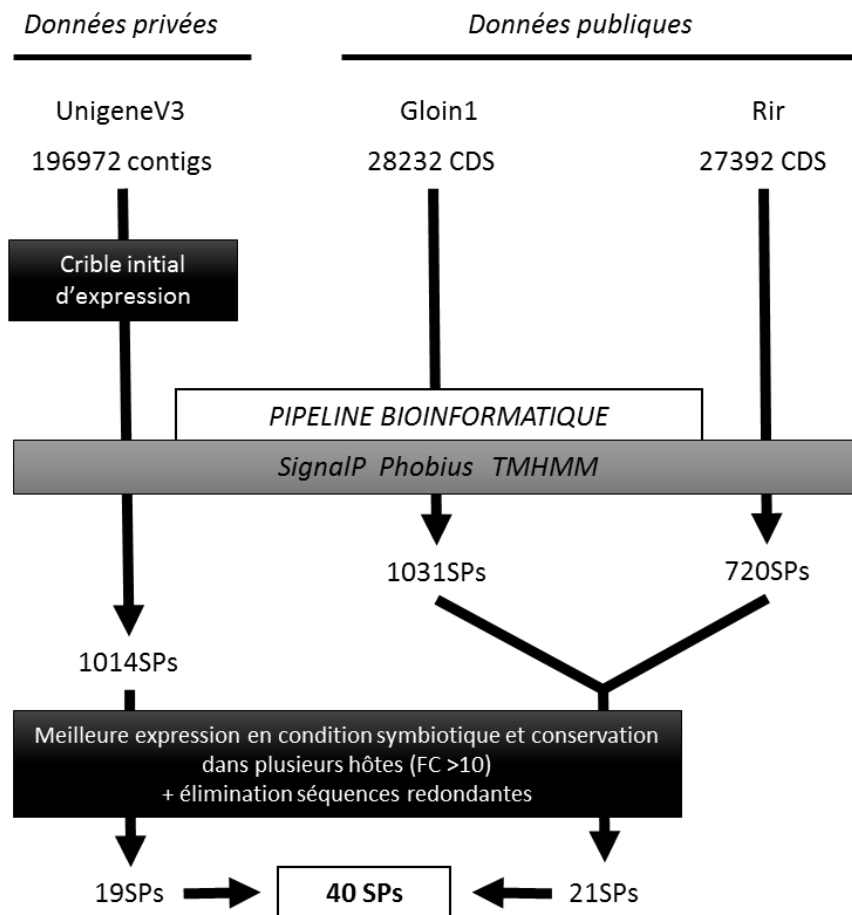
Données privées

Données publiques

UnigeneV3

196972 contigs

Gloin1

28232 CDS

Rir

27392 CDS

Crible initial d'expression

PIPELINE BIOINFORMATIQUE

SignalP Phobius TMHMM

1031SPs

720SPs

1014SPs

Meilleure expression en condition symbiotique et conservation dans plusieurs hôtes (FC >10) + élimination séquences redondantes

19SPs

40 SPs

21SPs